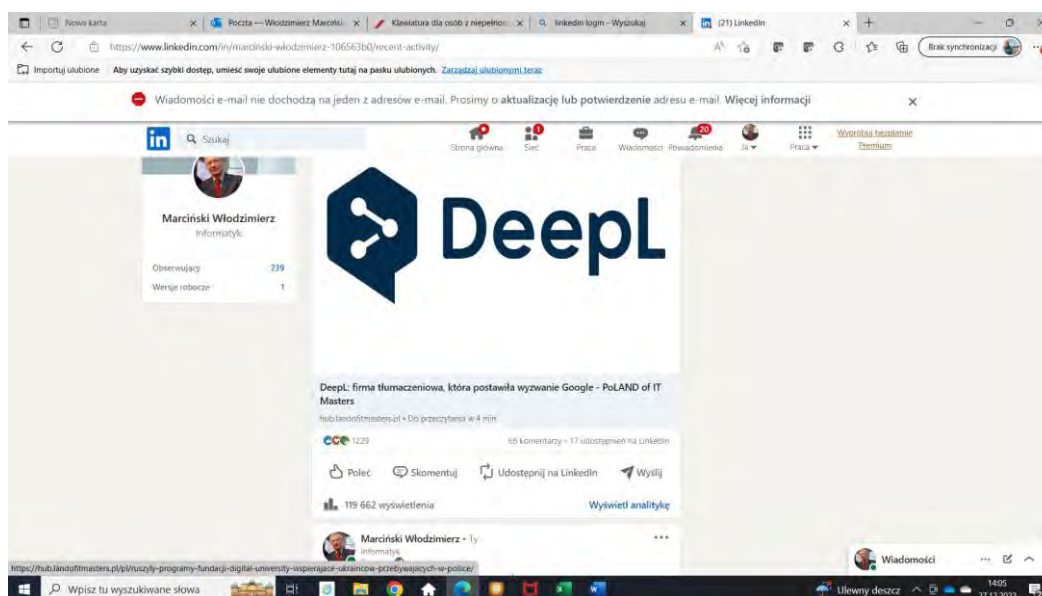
Nowa karta
Poczta — Włodzimierz Marciński
Klawiatura dla osób z niepełno
linkedin login - Wyszukaj
(21) LinkedIn

https://www.linkedin.com/in/marcinski-wlodzimierz-106563b0/recent-activity/

Brak synchronizacji

Importuj ulubione
Aby uzyskać szybki dostęp, umieść swoje ulubione elementy tutaj na pasku ulubionych. Zarządzaj ulubionymi teraz

Wiadomości e-mail nie dochodzą na jeden z adresów e-mail. Prosimy o aktualizację lub potwierdzenie adresu e-mail. Więcej informacji

in
Szukaj
Strona główna
Sieć
Praca
Wiadomości
20
Powiadomienia
Ja
Praca
Wypróbuj bezpłatnie Premium

Marciński Włodzimierz
Informatyk

Obserwujący 239
Wersje robocze 1

DeepL

DeepL: firma tłumaczeniowa, która postawiła wyzwanie Google - PoLAND of IT Masters
hub.landofitmasters.pl • Do przeczytania w 4 min

1229
55 komentarzy • 17 udostępnień na LinkedIn

Poleć
Skomentuj
Udostępnij na LinkedIn
Wyślij

119 662 wyświetlenia
Wyświetl analitykę

Marciński Włodzimierz • 1y
Informatyk

https://hub.landofitmasters.pl/pl/ruszyly-programy-fundacji-digital-university-wspierajace-ukraincow-przebywajacych-w-polsce/

Wiadomości

Wpisz tu wyszukiwane słowa
Ulewny deszcz
14:05
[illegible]